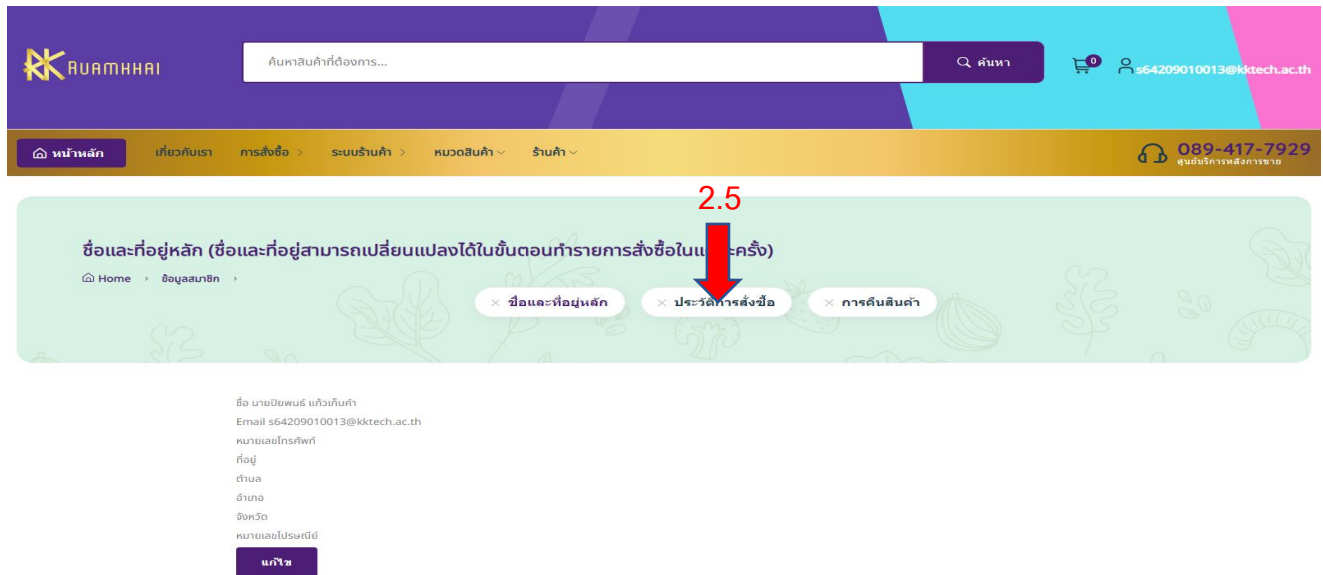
RUAMKHAI

ค้นหาสินค้าที่ต้องการ...

ค้นหา

0

s64209010013@kktech.ac.th

หน้าหลัก เกี่ยวกับเรา การสั่งซื้อ > ระบบร้านค้า > หมวดสินค้า ร้านค้า

089-417-7929
ศูนย์บริการหลังการขาย

2.5

ชื่อและที่อยู่หลัก (ชื่อและที่อยู่สามารถเปลี่ยนแปลงได้ในขั้นตอนทำรายการสั่งซื้อในแ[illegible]ะครั้ง)

Home > ข้อมูลสมาชิก >

× ชื่อและที่อยู่หลัก × ประวัติการสั่งซื้อ × การคืนสินค้า

ชื่อ นายปิยพนธ์ แก้วเก็บคำ
Email s64209010013@kktech.ac.th
หมายเลขโทรศัพท์
ที่อยู่
ตำบล
อำเภอ
จังหวัด
หมายเลขไปรษณีย์

แก้ไข